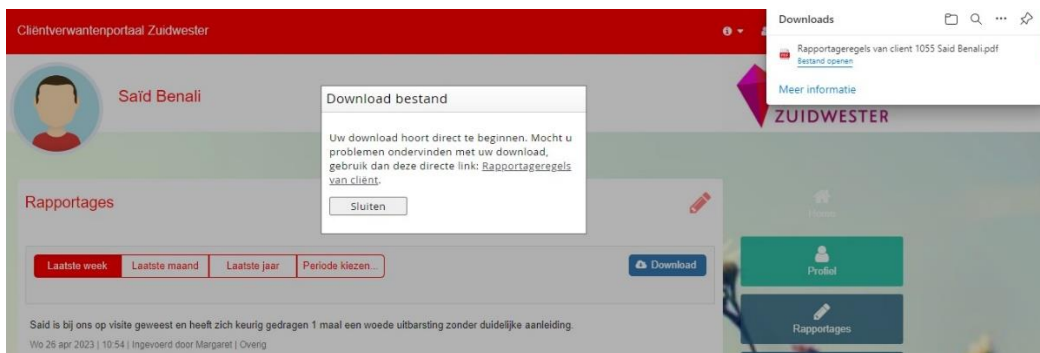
Cliëntverwantenportaal Zuidwester

Downloads

Rapportageregels van client 1055 Said Benali.pdf
Bestand openen

Meer informatie

Saïd Benali

ZUIDWESTER

Download bestand

Uw download hoort direct te beginnen. Mocht u problemen ondervinden met uw download, gebruik dan deze directe link: Rapportageregels van cliënt.

Sluiten

Rapportages

Home

Laatste week | Laatste maand | Laatste jaar | Periode kiezen...

Download

Profiel

Said is bij ons op visite geweest en heeft zich keurig gedragen 1 maal een woede uitbarsting zonder duidelijke aanleiding.

Wo 26 apr 2023 | 10:54 | Ingevoerd door Margaret | Overig

Rapportages